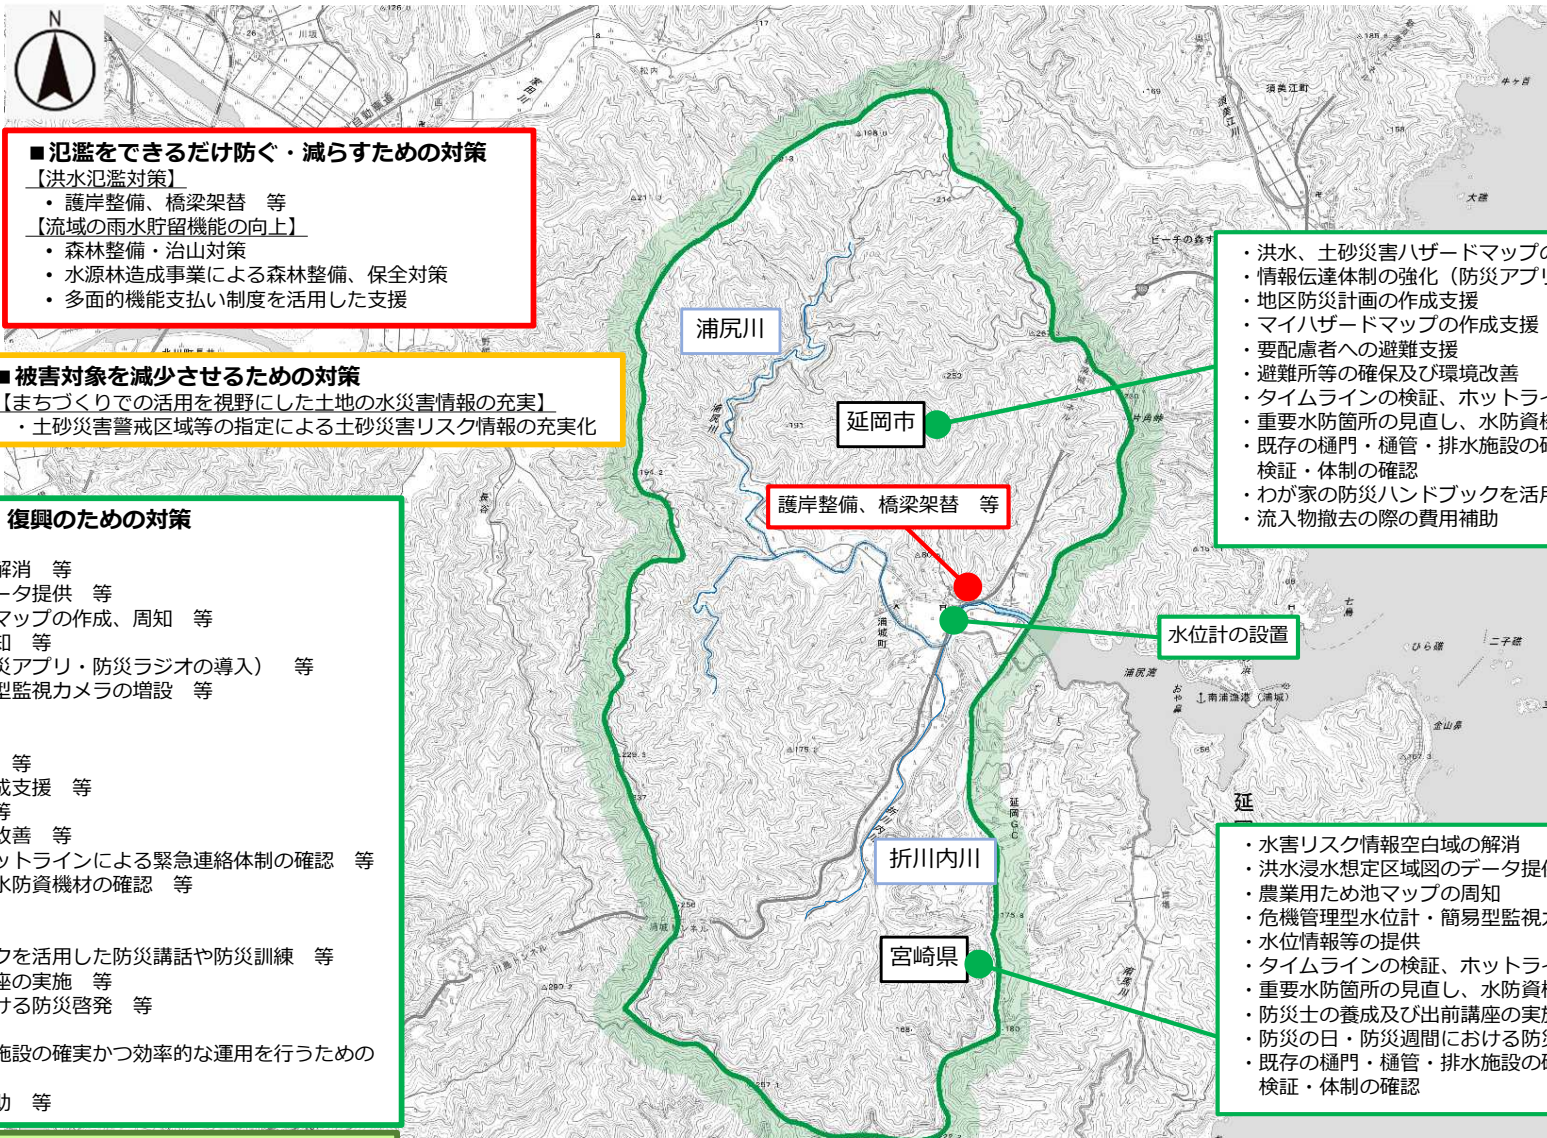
N

■氾濫をできるだけ防ぐ・減らすための対策
【洪水氾濫対策】
・ 護岸整備、橋梁架替　等
【流域の雨水貯留機能の向上】
・ 森林整備・治山対策
・ 水源林造成事業による森林整備、保全対策
・ 多面的機能支払い制度を活用した支援

■被害対象を減少させるための対策
【まちづくりでの活用を視野にした土地の水災害情報の充実】
・土砂災害警戒区域等の指定による土砂災害リスク情報の充実化

復興のための対策
解消　等
ータ提供　等
マップの作成、周知　等
知　等
災アプリ・防災ラジオの導入）　等
型監視カメラの増設　等
等
成支援　等
等
改善　等
ットラインによる緊急連絡体制の確認　等
水防資機材の確認　等
ブを活用した防災講話や防災訓練　等
座の実施　等
ける防災啓発　等
施設の確実かつ効率的な運用を行うための
動　等

浦尻川
延岡市
護岸整備、橋梁架替　等
水位計の設置
折川内川
宮崎県

・洪水、土砂災害ハザードマップの
・情報伝達体制の強化（防災アプリ
・地区防災計画の作成支援
・マイハザードマップの作成支援
・要配慮者への避難支援
・避難所等の確保及び環境改善
・タイムラインの検証、ホットライ
・重要水防箇所の見直し、水防資
・既存の樋門・樋管・排水施設の
検証・体制の確認
・わが家の防災ハンドブックを活用
・流入物撤去の際の費用補助

・水害リスク情報空白域の解消
・洪水浸水想定区域図のデータ提
・農業用ため池マップの周知
・危機管理型水位計・簡易型監視
・水位情報等の提供
・タイムラインの検証、ホットライ
・重要水防箇所の見直し、水防資
・防災士の養成及び出前講座の実
・防災の日・防災週間における防
・既存の樋門・樋管・排水施設の
検証・体制の確認